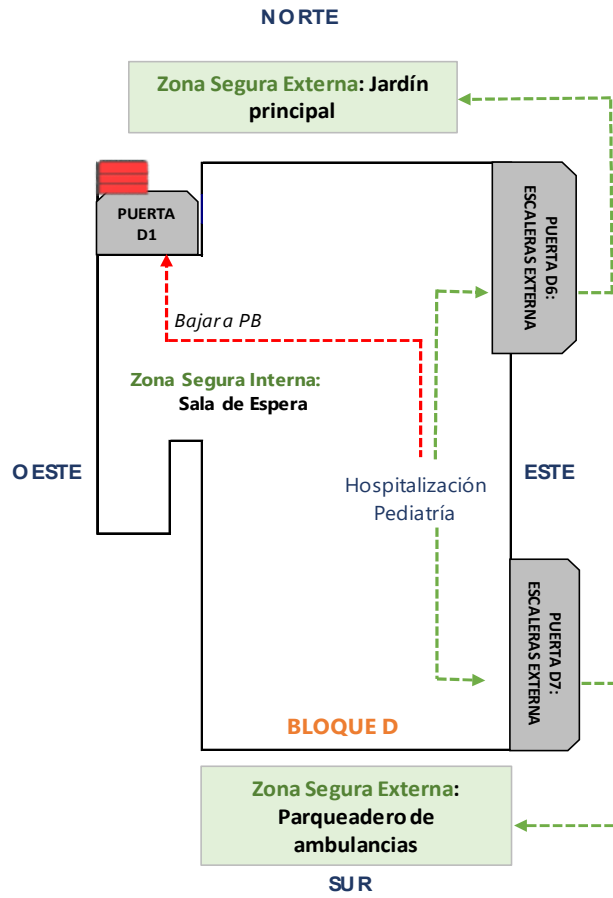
NORTE

Zona Segura Externa: Jardín principal

PUERTA D1

PUERTA D6: ESCALERAS EXTERNA

Bajar a PB

Zona Segura Interna: Sala de Espera

OESTE

Hospitalización Pediatría

ESTE

PUERTA D7: ESCALERAS EXTERNA

BLOQUE D

Zona Segura Externa: Parqueadero de ambulancias

SUR